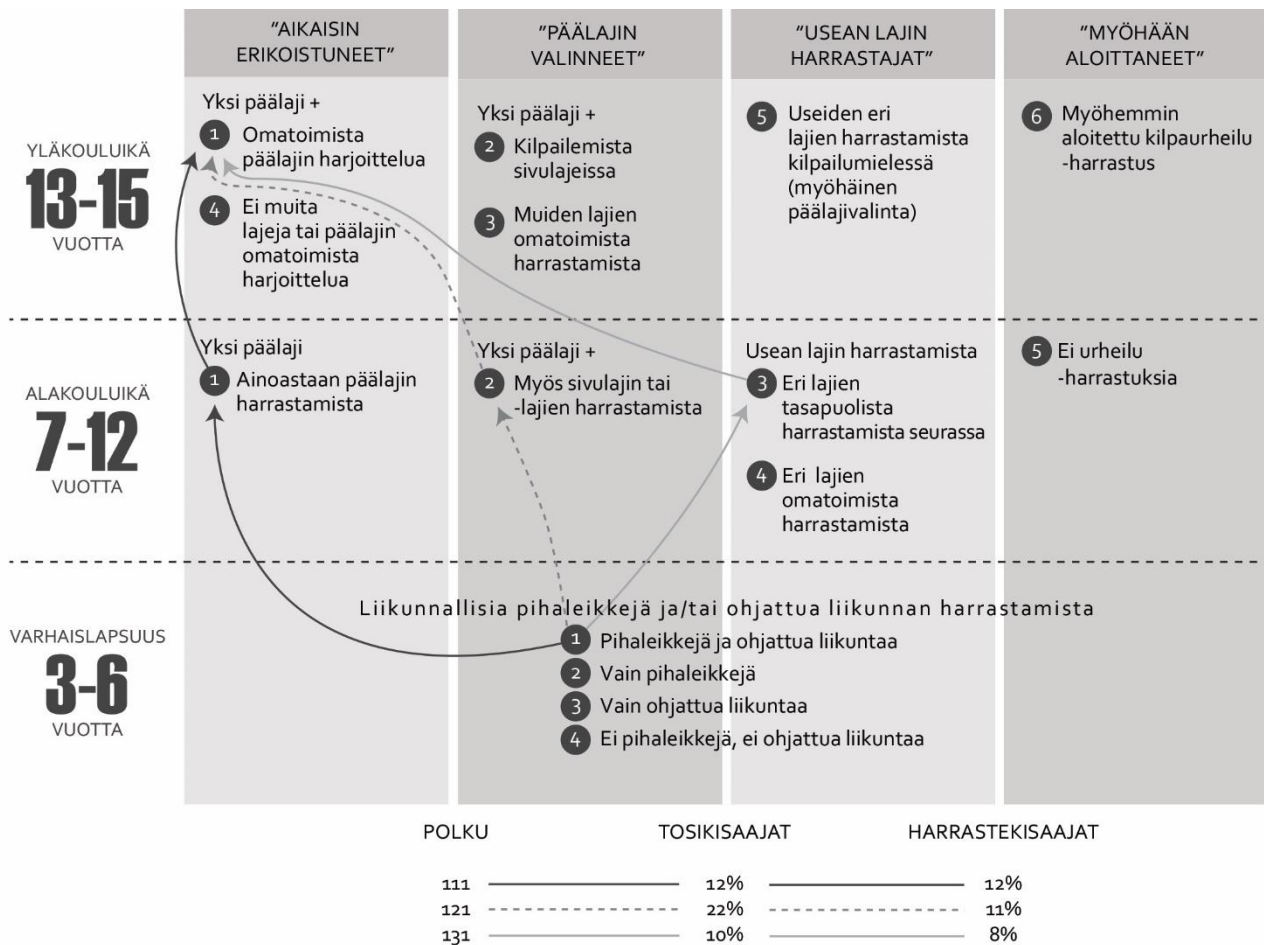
"AIKAISIN ERIKOISTUNEET"

"PÄÄLAJIN VALINNEET"

"USEAN LAJIN HARRASTAJAT"

"MYÖHÄÄN ALOITTANEET"

YLÄKOULUIKÄ
13-15
VUOTTA

Yksi päälaji +
1 Omatoimista päälajin harjoittelua
4 Ei muita lajeja tai päälajin omatoimista harjoittelua

Yksi päälaji +
2 Kilpailemista sivulajeissa
3 Muiden lajien omatoimista harrastamista

5 Useiden eri lajien harrastamista kilpailumielessä (myöhäinen päälajivalinta)

6 Myöhemmin aloitettu kilpaurheilu -harrastus

ALAKOULUIKÄ
7-12
VUOTTA

Yksi päälaji
1 Ainoastaan päälajin harrastamista

Yksi päälaji +
2 Myös sivulajin tai -lajien harrastamista

Usean lajin harrastamista
3 Eri lajien tasapuolista harrastamista seurassa
4 Eri lajien omatoimista harrastamista

5 Ei urheilu -harrastuksia

VARHAISLAPSUUS
3-6
VUOTTA

Liikunnallisia pihaleikkejä ja/tai ohjattua liikunnan harrastamista
1 Pihaleikkejä ja ohjattua liikuntaa
2 Vain pihaleikkejä
3 Vain ohjattua liikuntaa
4 Ei pihaleikkejä, ei ohjattua liikuntaa

| POLKU | TOSIKISAAJAT | HARRASTEKISAAJAT |
|---|---|---|
| 111 | 12% | 12% |
| 121 | 22% | 11% |
| 131 | 10% | 8% |